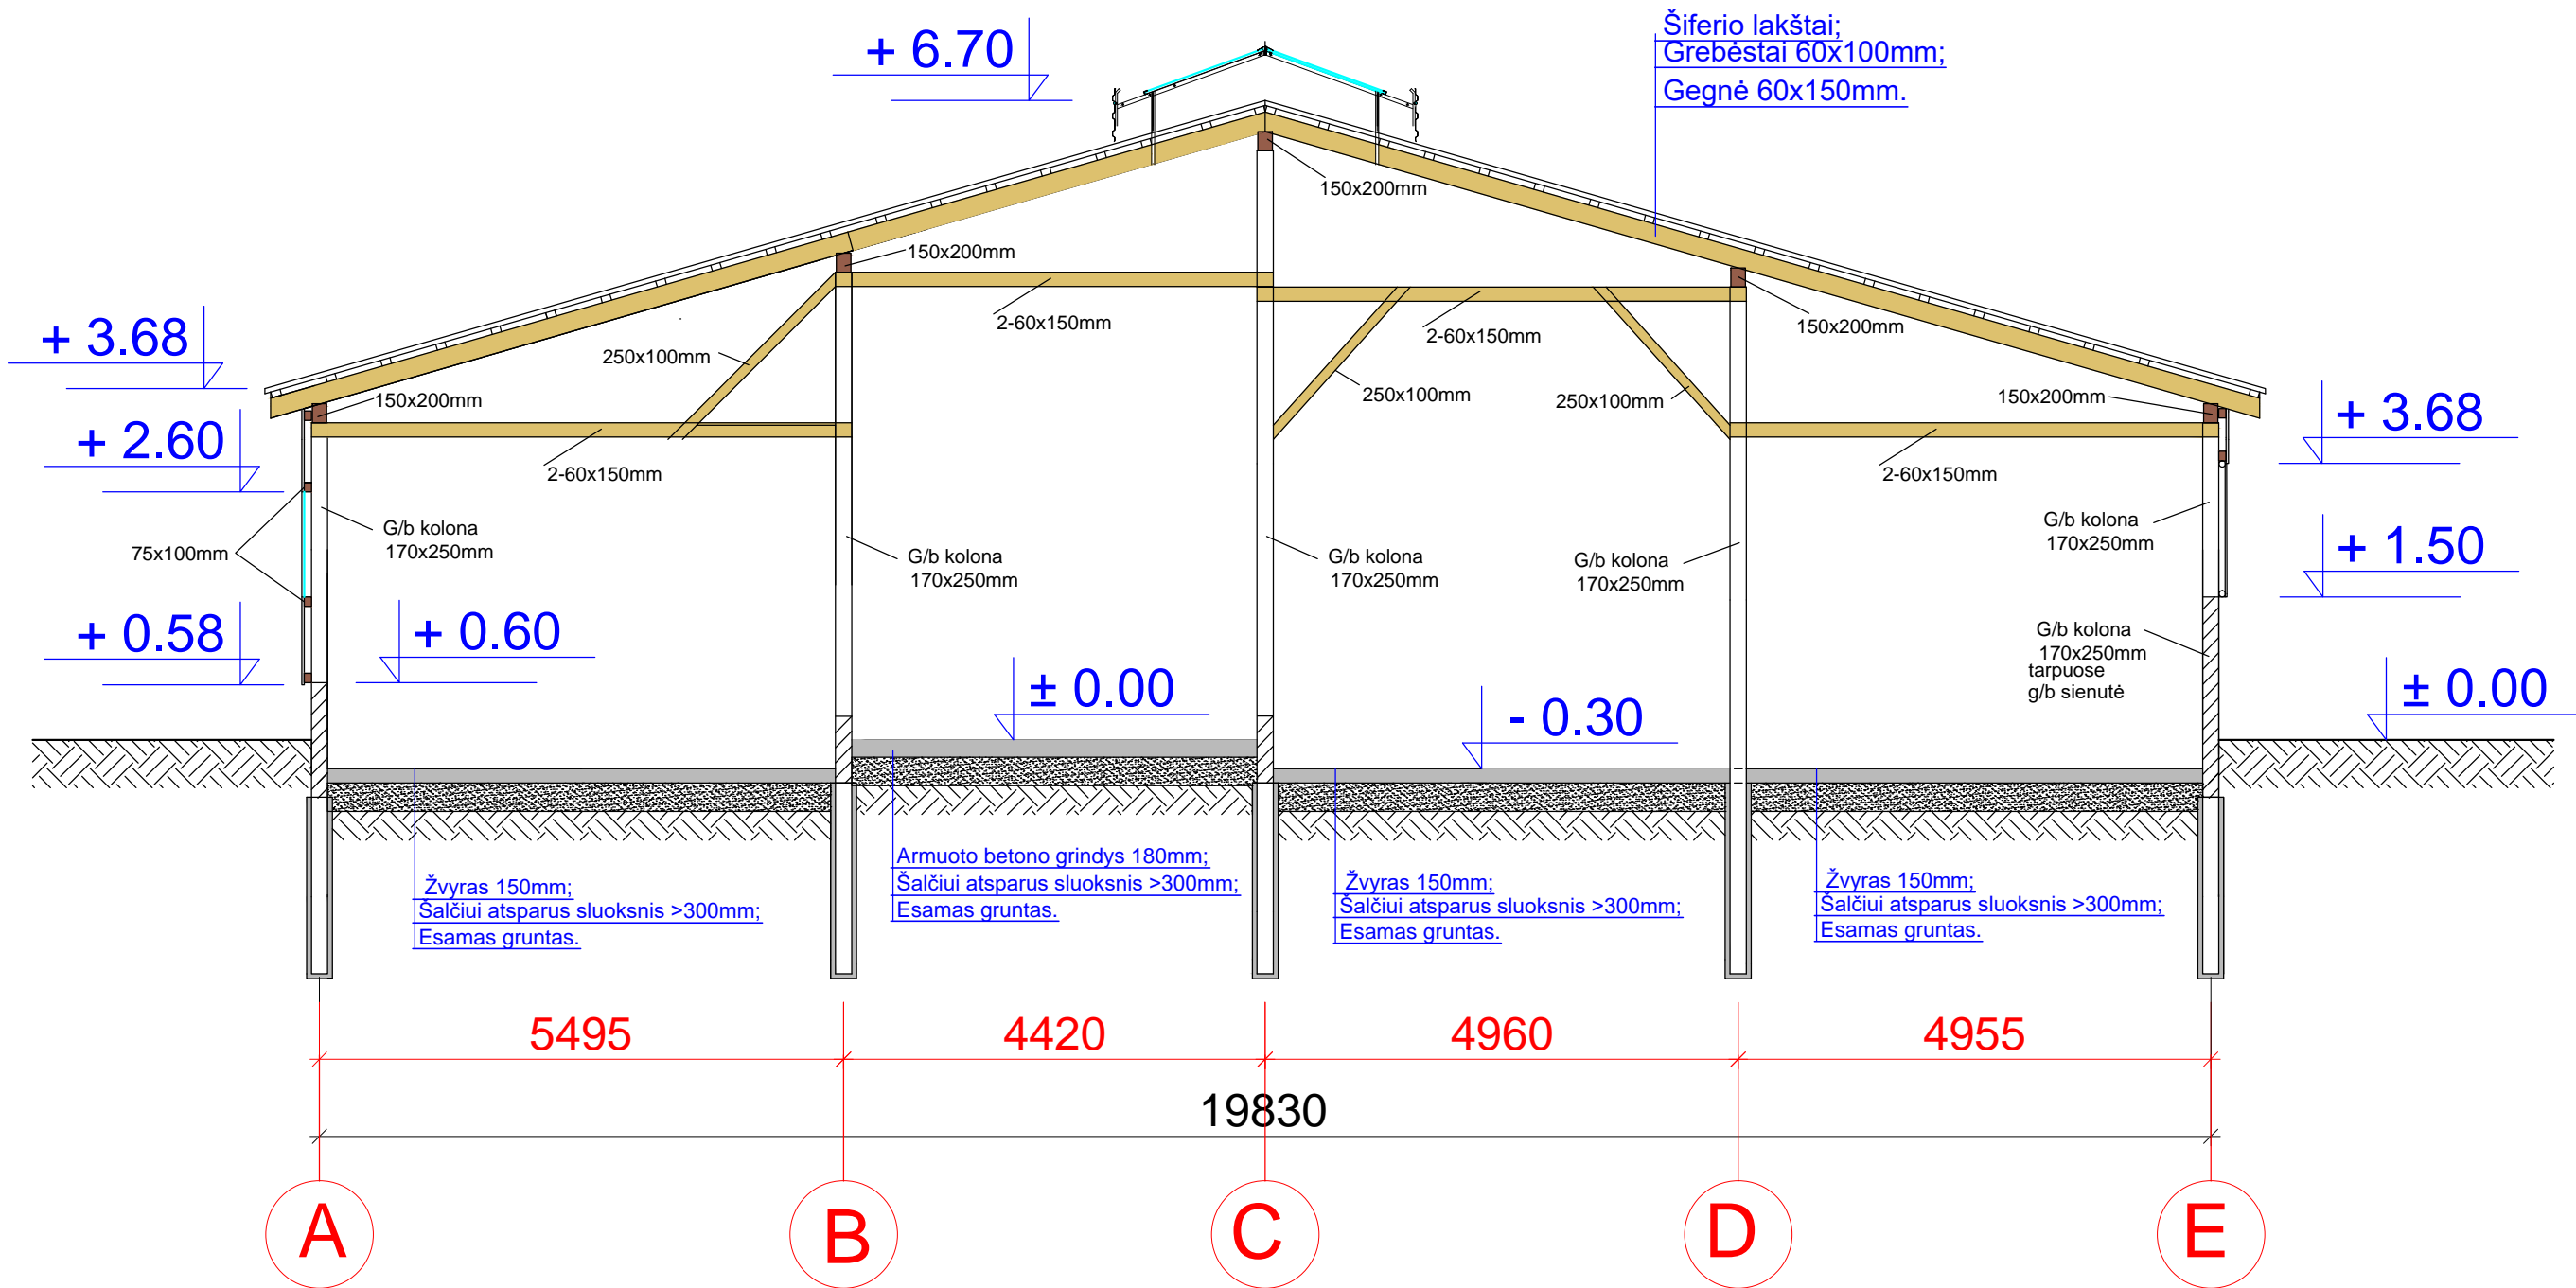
+ 6.70

Šiferio lakštai;
Grebėstai 60x100mm;
Gegnė 60x150mm.

150x200mm
150x200mm
2-60x150mm
2-60x150mm
150x200mm

+ 3.68
250x100mm
150x200mm
250x100mm
250x100mm
150x200mm
+ 3.68
+ 2.60
2-60x150mm
2-60x150mm

G/b kolona 170x250mm
75x100mm
G/b kolona 170x250mm
G/b kolona 170x250mm
G/b kolona 170x250mm
G/b kolona 170x250mm
+ 1.50

+ 0.58
+ 0.60
G/b kolona 170x250mm tarpuose g/b sienutė
± 0.00
- 0.30
± 0.00

Armuoto betono grindys 180mm;
Šalčiui atsparus sluoksnis >300mm;
Esamas gruntas.

Žvyras 150mm;
Šalčiui atsparus sluoksnis >300mm;
Esamas gruntas.

Žvyras 150mm;
Šalčiui atsparus sluoksnis >300mm;
Esamas gruntas.

Žvyras 150mm;
Šalčiui atsparus sluoksnis >300mm;
Esamas gruntas.

5495
4420
4960
4955
19830

A
B
C
D
E